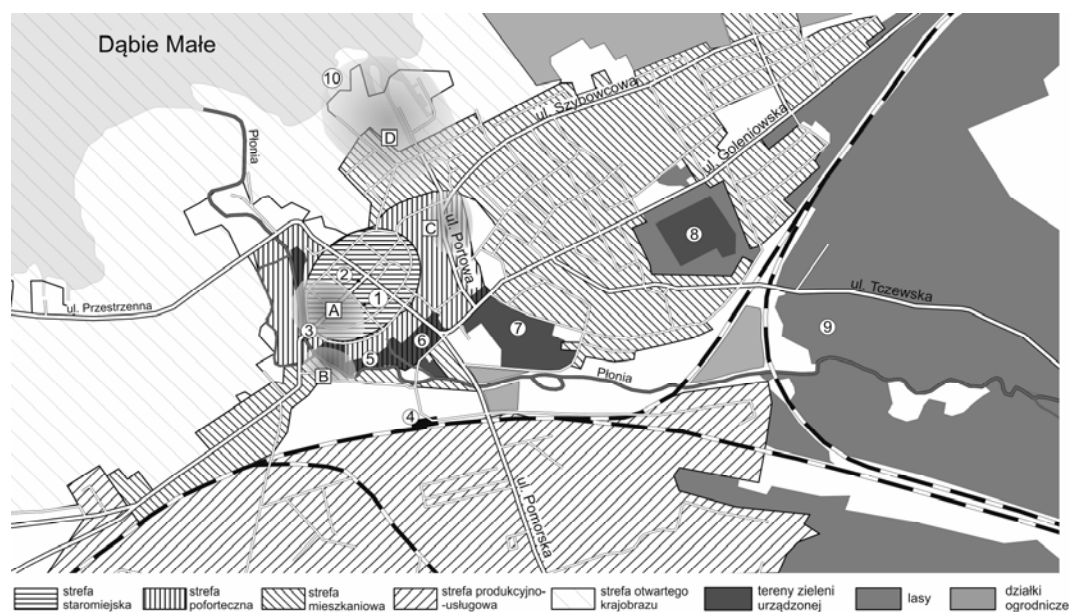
Dąbie Małe

10

D

Płonia

ul. Szybowcowa

ul. Goleniowska

C

ul. Portowa

8

2

1

A

ul. Przestrzenna

3

7

ul. Tczewska

9

6

5

B

Płonia

4

ul. Pomorska

strefa staromiejska

strefa pofortyczna

strefa mieszkaniowa

strefa produkcyjno-usługowa

strefa otwartego krajobrazu

tereny zieleni urządzonej

lasy

działki ogrodnicze